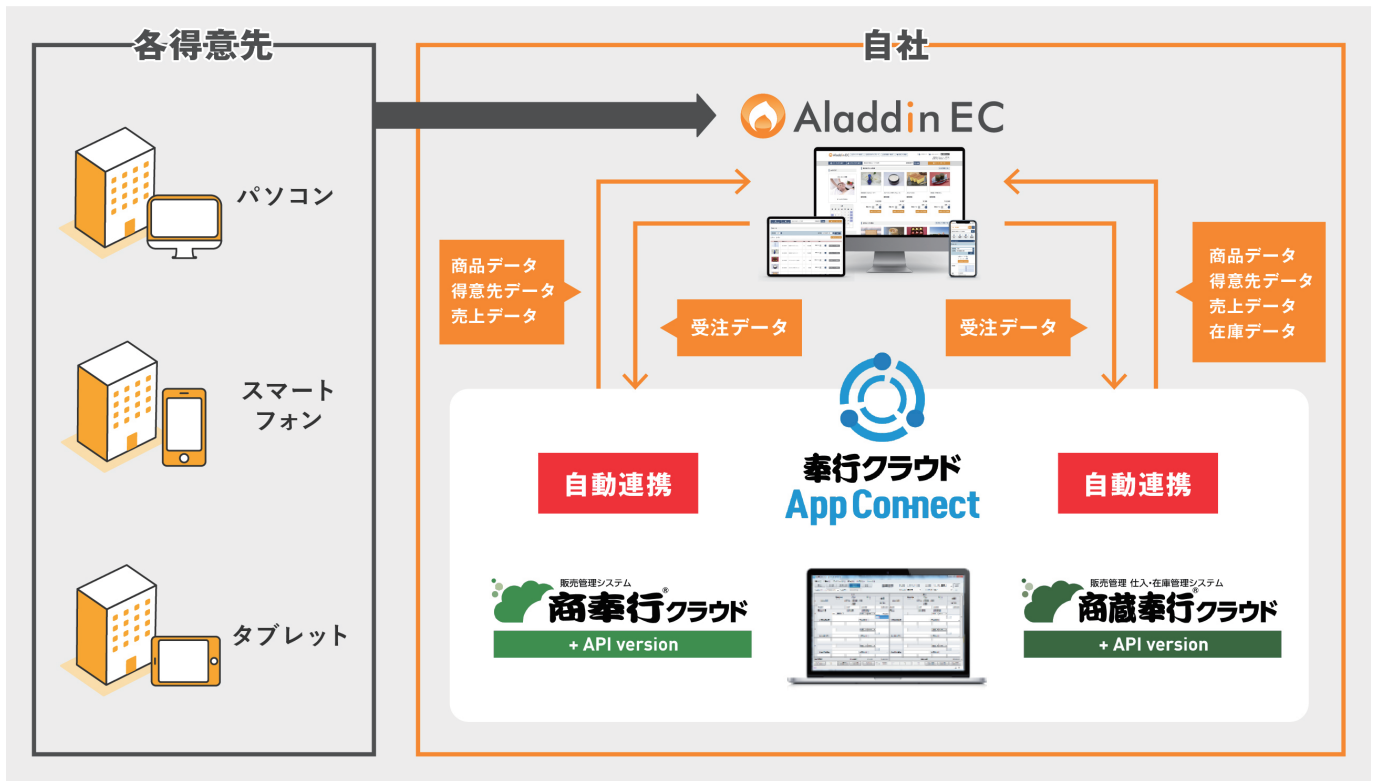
各得意先

パソコン

スマート
フォン

タブレット

自社

Aladdin EC

商品データ
得意先データ
売上データ

受注データ

受注データ

商品データ
得意先データ
売上データ
在庫データ

自動連携

奉行クラウド
App Connect

自動連携

販売管理システム
商奉行®クラウド
+ API version

販売管理 仕入・在庫管理システム
商蔵奉行®クラウド
+ API version